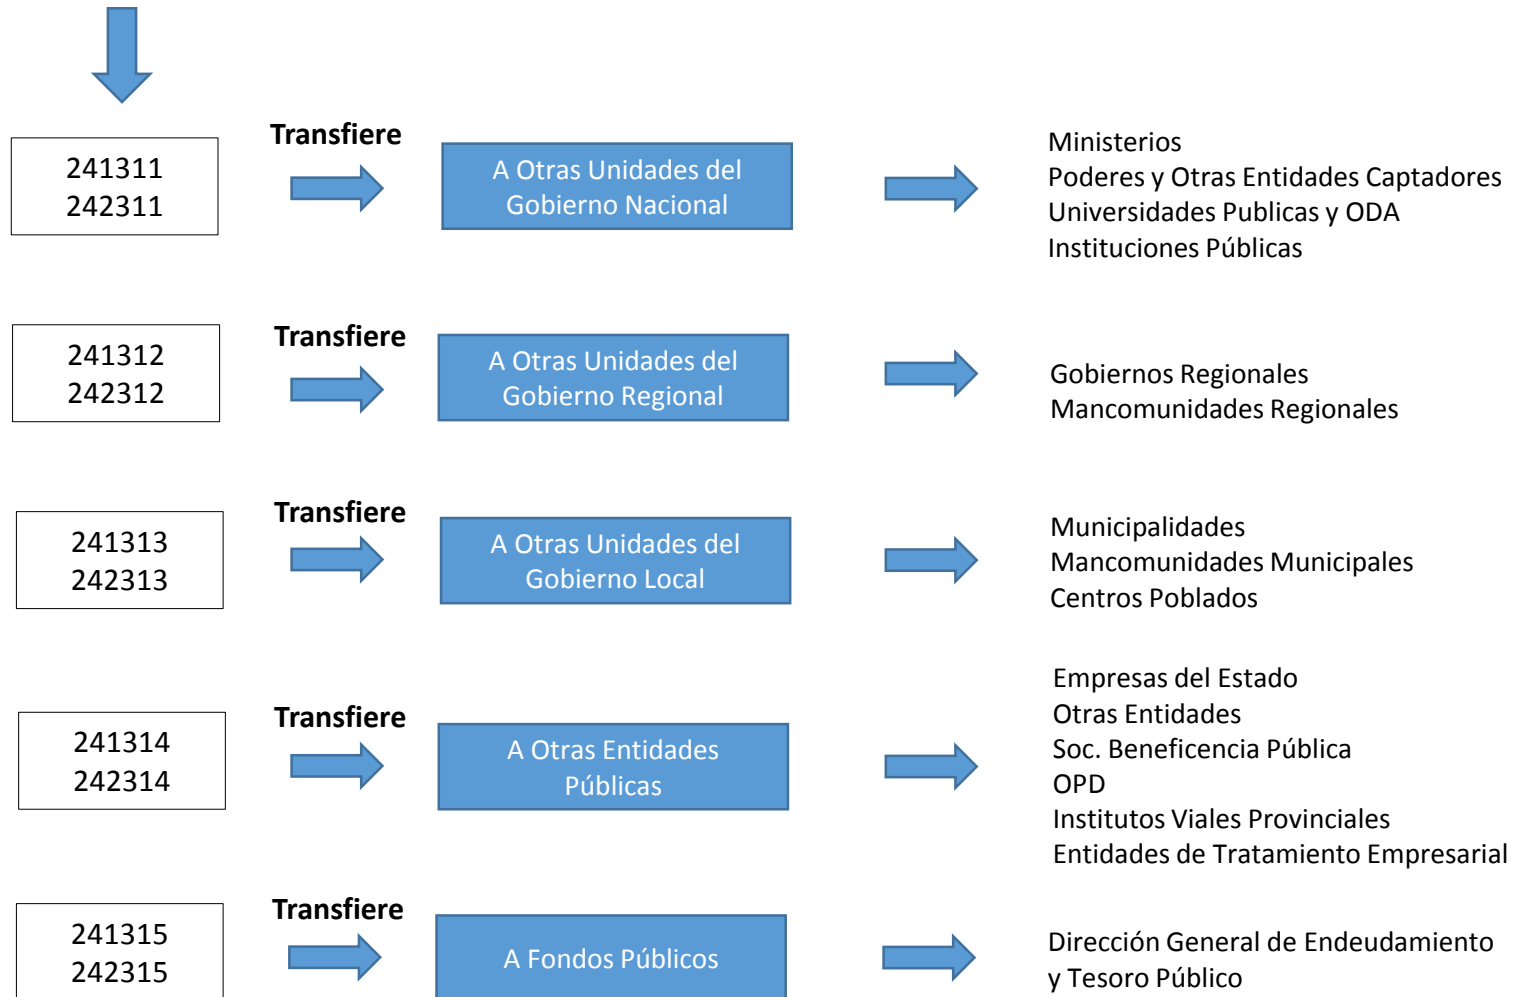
241311
242311

Transfiere

A Otras Unidades del Gobierno Nacional

Ministerios
Poderes y Otras Entidades Captadores
Universidades Publicas y ODA
Instituciones Públicas

241312
242312

Transfiere

A Otras Unidades del Gobierno Regional

Gobiernos Regionales
Mancomunidades Regionales

241313
242313

Transfiere

A Otras Unidades del Gobierno Local

Municipalidades
Mancomunidades Municipales
Centros Poblados

241314
242314

Transfiere

A Otras Entidades Públicas

Empresas del Estado
Otras Entidades
Soc. Beneficencia Pública
OPD
Institutos Viales Provinciales
Entidades de Tratamiento Empresarial

241315
242315

Transfiere

A Fondos Públicos

Dirección General de Endeudamiento y Tesoro Público